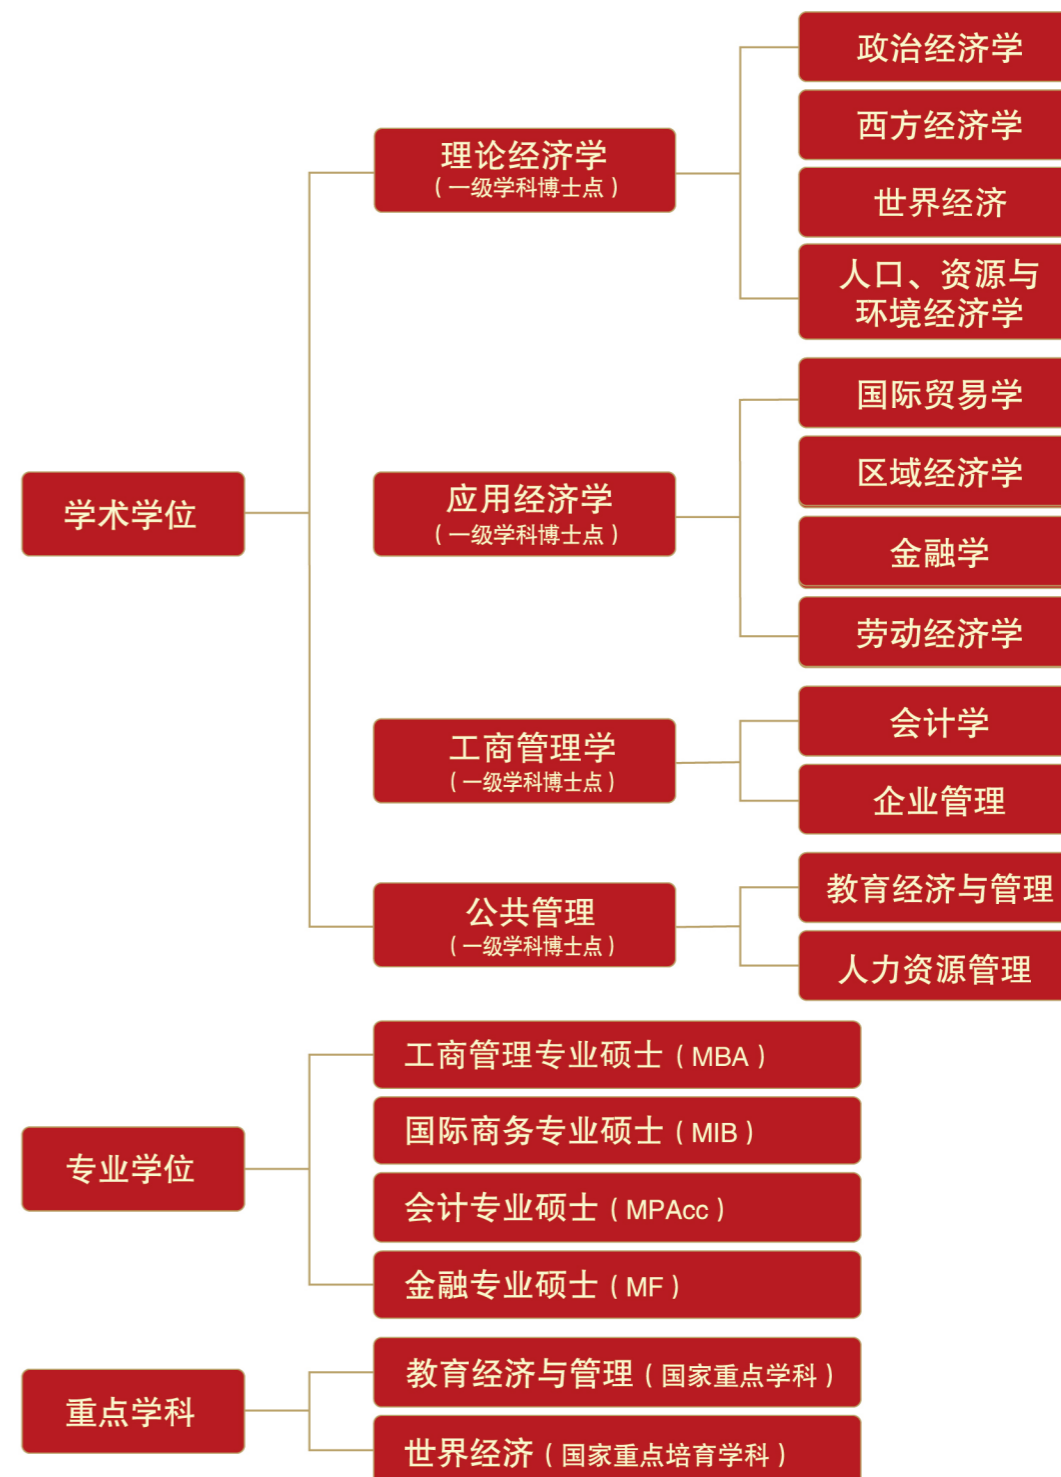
学术学位

理论经济学
(一级学科博士点)

政治经济学

西方经济学

世界经济

人口、资源与环境经济学

应用经济学
(一级学科博士点)

国际贸易学

区域经济学

金融学

劳动经济学

工商管理学
(一级学科博士点)

会计学

企业管理

公共管理
(一级学科博士点)

教育经济与管理

人力资源管理

专业学位

工商管理专业硕士(MBA)

国际商务专业硕士(MIB)

会计专业硕士(MPAcc)

金融专业硕士(MF)

重点学科

教育经济与管理(国家重点学科)

世界经济(国家重点培育学科)